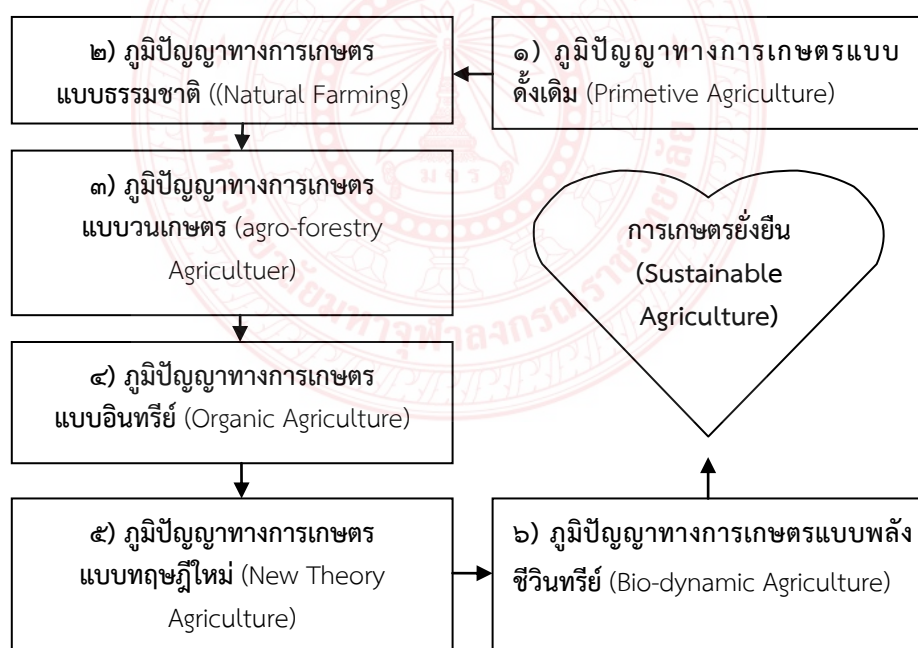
๑) ภูมิปัญญาทางการเกษตรแบบดั้งเดิม (Primetive Agriculture)

๒) ภูมิปัญญาทางการเกษตรแบบธรรมชาติ ((Natural Farming)

๓) ภูมิปัญญาทางการเกษตรแบบวนเกษตร (agro-forestry Agricultuer)

๔) ภูมิปัญญาทางการเกษตรแบบอินทรีย์ (Organic Agriculture)

๕) ภูมิปัญญาทางการเกษตรแบบทฤษฎีใหม่ (New Theory Agriculture)

๖) ภูมิปัญญาทางการเกษตรแบบพลังชีวินทรีย์ (Bio-dynamic Agriculture)

การเกษตรยั่งยืน (Sustainable Agriculture)